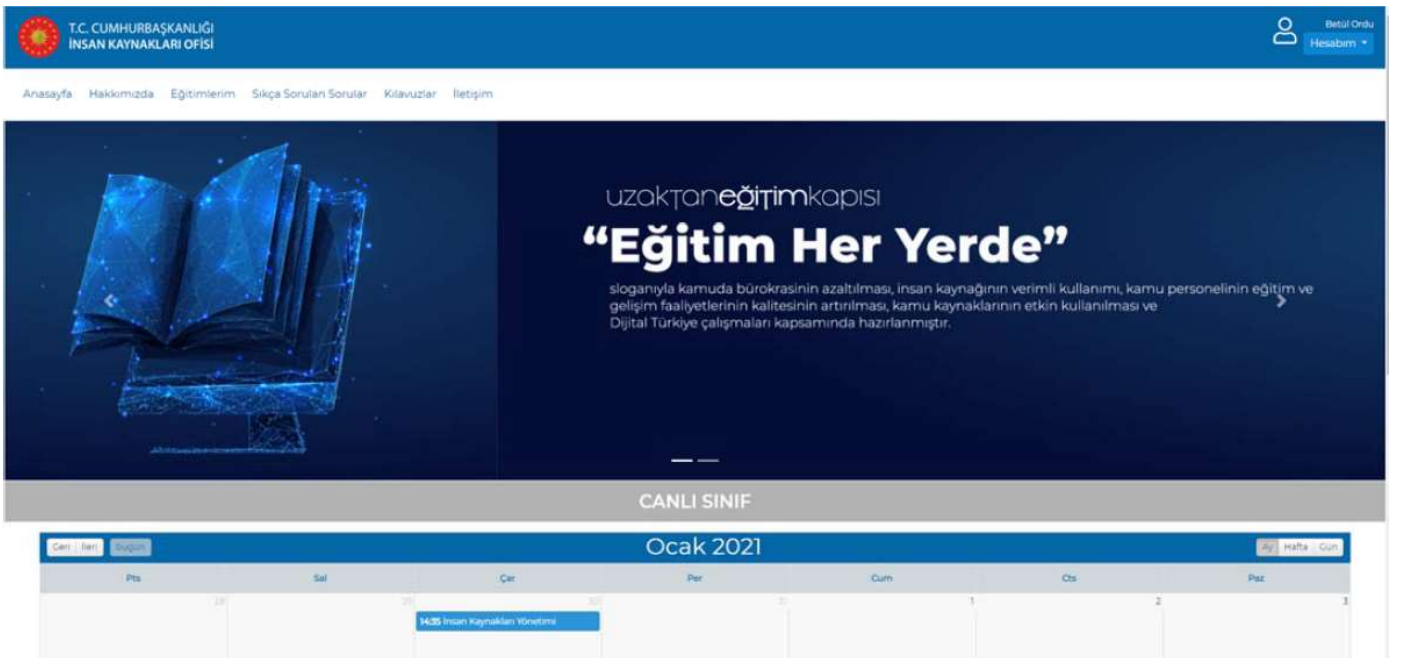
T.C. CUMHURBAŞKANLIĞI
İNSAN KAYNAKLARI OFİSİ

Betül Ordu
Hesabım

Anasayfa Hakkımızda Eğitimlerim Sıkça Sorulan Sorular Kılavuzlar İletişim

uzaktaneğitimkapısı

“Eğitim Her Yerde”

sloganıyla kamuda bürokrasinin azaltılması, insan kaynağının verimli kullanımı, kamu personelinin eğitim ve gelişim faaliyetlerinin kalitesinin artırılması, kamu kaynaklarının etkin kullanılması ve Dijital Türkiye çalışmaları kapsamında hazırlanmıştır.

CANLI SINIF

Geri İleri Bugün

Ocak 2021

Ay Hafta Gün

| Pts | Sal | Çar | Per | Cum | Cts | Paz |
|---|---|---|---|---|---|---|
| 28 | 29 | 30 14:35 İnsan Kaynakları Yönetimi | 31 | 1 | 2 | 3 |